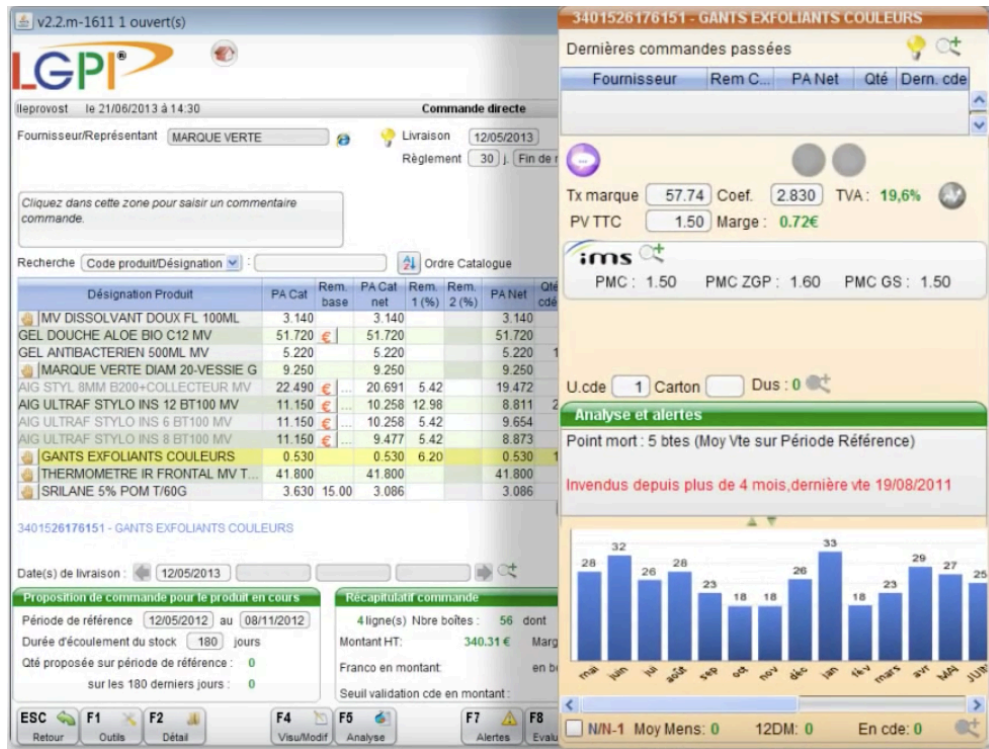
v2.2.m-1611 1 ouvert(s)

LGPI

lleprovost le 21/06/2013 à 14:30

Commande directe

Fournisseur/Représentant MARQUE VERTE

Livraison 12/05/2013

Règlement 30 j. Fin de m

Cliquez dans cette zone pour saisir un commentaire commande.

Recherche Code produit/Désignation : Ordre Catalogue

| Désignation Produit | PA Cat | Rem. base | PA Cat net | Rem. 1 (%) | Rem. 2 (%) | PA Net | Qté cdé |
|---|---|---|---|---|---|---|---|
| MV DISSOLVANT DOUX FL 100ML | 3.140 | | 3.140 | | | 3.140 | |
| GEL DOUCHE ALOE BIO C12 MV | 51.720 | € | 51.720 | | | 51.720 | |
| GEL ANTIBACTERIEN 500ML MV | 5.220 | | 5.220 | | | 5.220 | 1 |
| MARQUE VERTE DIAM 20-VESSIE G | 9.250 | | 9.250 | | | 9.250 | |
| AIG STYL 8MM B200+COLLECTEUR MV | 22.490 | € | 20.691 | 5.42 | | 19.472 | |
| AIG ULTRAF STYLO INS 12 BT100 MV | 11.150 | € | 10.258 | 12.98 | | 8.811 | 2 |
| AIG ULTRAF STYLO INS 6 BT100 MV | 11.150 | € | 10.258 | 5.42 | | 9.654 | |
| AIG ULTRAF STYLO INS 8 BT100 MV | 11.150 | € | 9.477 | 5.42 | | 8.873 | |
| GANTS EXFOLIANTS COULEURS | 0.530 | | 0.530 | 6.20 | | 0.530 | 1 |
| THERMOMETRE IR FRONTAL MV T... | 41.800 | | 41.800 | | | 41.800 | |
| SRILANE 5% POM T/60G | 3.630 | 15.00 | 3.086 | | | 3.086 | |

3401526176151 - GANTS EXFOLIANTS COULEURS

Date(s) de livraison : 12/05/2013

Proposition de commande pour le produit en cours

Période de référence 12/05/2012 au 08/11/2012

Durée d'écoulement du stock 180 jours

Qté proposée sur période de référence : 0

sur les 180 derniers jours : 0

Récapitulatif commande

4 ligne(s) Nbre boîtes : 56 dont

Montant HT: 340.31 € Marg

Franco en montant en b

Seuil validation cde en montant :

ESC Retour F1 Outils F2 Détail F4 Visu/Modif F5 Analyse F7 Alertes F8 Evalu

3401526176151 - GANTS EXFOLIANTS COULEURS

Dernières commandes passées

| Fournisseur | Rem C... | PA Net | Qté | Dern. cde |
|---|---|---|---|---|

Tx marque 57.74 Coef. 2.830 TVA : 19,6%

PV TTC 1.50 Marge : 0.72€

ims

PMC : 1.50 PMC ZGP : 1.60 PMC GS : 1.50

U.cde 1 Carton Dus : 0

Analyse et alertes

Point mort : 5 btes (Moy Vte sur Période Référence)

Invendus depuis plus de 4 mois,dernière vte 19/08/2011

28 32 26 28 23 18 18 26 33 18 23 29 27 25

mai juin juil août sep oct nov déc jan fév mars avr MAI JUIN

N/N-1 Moy Mens: 0 12DM: 0 En cde: 0